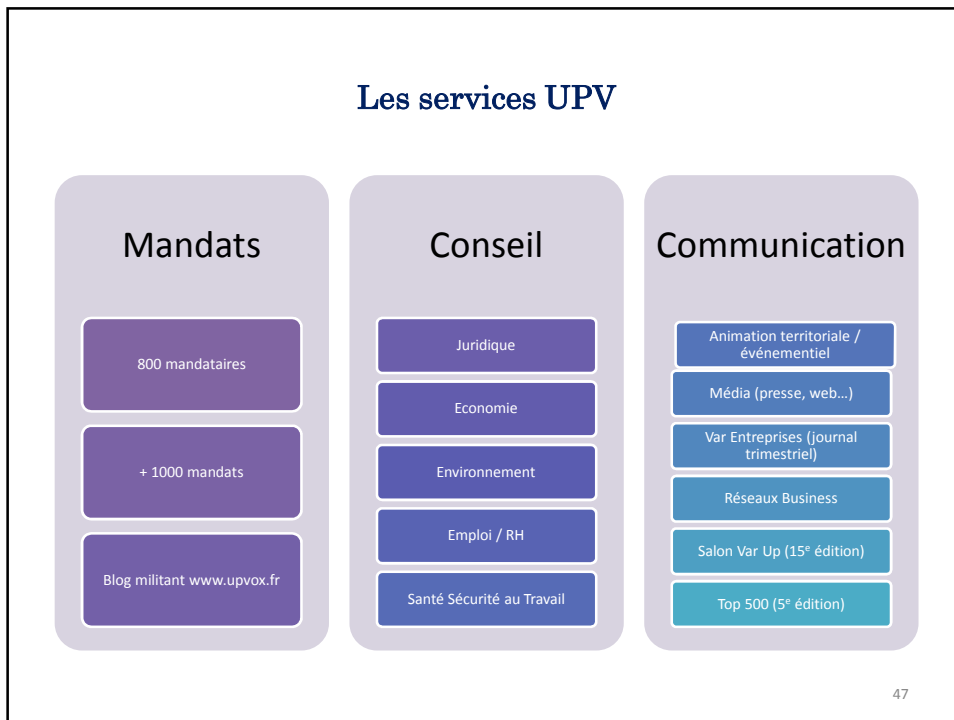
Les services UPV

Mandats

800 mandataires

+ 1000 mandats

Blog militant www.upvox.fr

Conseil

Juridique

Economie

Environnement

Emploi / RH

Santé Sécurité au Travail

Communication

Animation territoriale / événementiel

Média (presse, web…)

Var Entreprises (journal trimestriel)

Réseaux Business

Salon Var Up (15$^{e}$ édition)

Top 500 (5$^{e}$ édition)

47